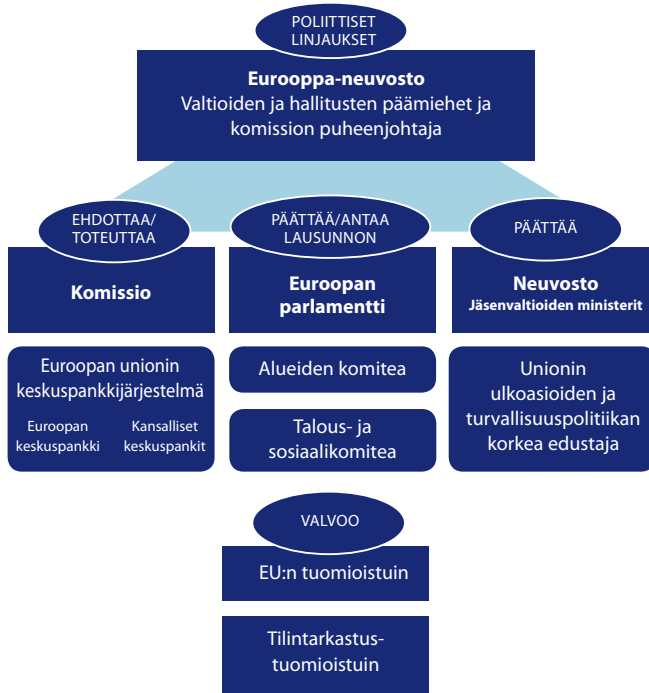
POLIITTISET LINJAUKSET

**Eurooppa-neuvosto**
Valtioiden ja hallitusten päämiehet ja komission puheenjohtaja

EHDOTTAA/ TOTEUTTAA

**Komissio**

PÄÄTTÄÄ/ANTAA LAUSUNNON

**Euroopan parlamentti**

PÄÄTTÄÄ

**Neuvosto**
**Jäsenvaltioiden ministerit**

Euroopan unionin keskuspankkijärjestelmä

Euroopan keskuspankki

Kansalliset keskuspankit

Alueiden komitea

Talous- ja sosiaalikomitea

Unionin ulkoasioiden ja turvallisuuspolitiikan korkea edustaja

VALVOO

EU:n tuomioistuin

Tilintarkastus-tuomioistuin